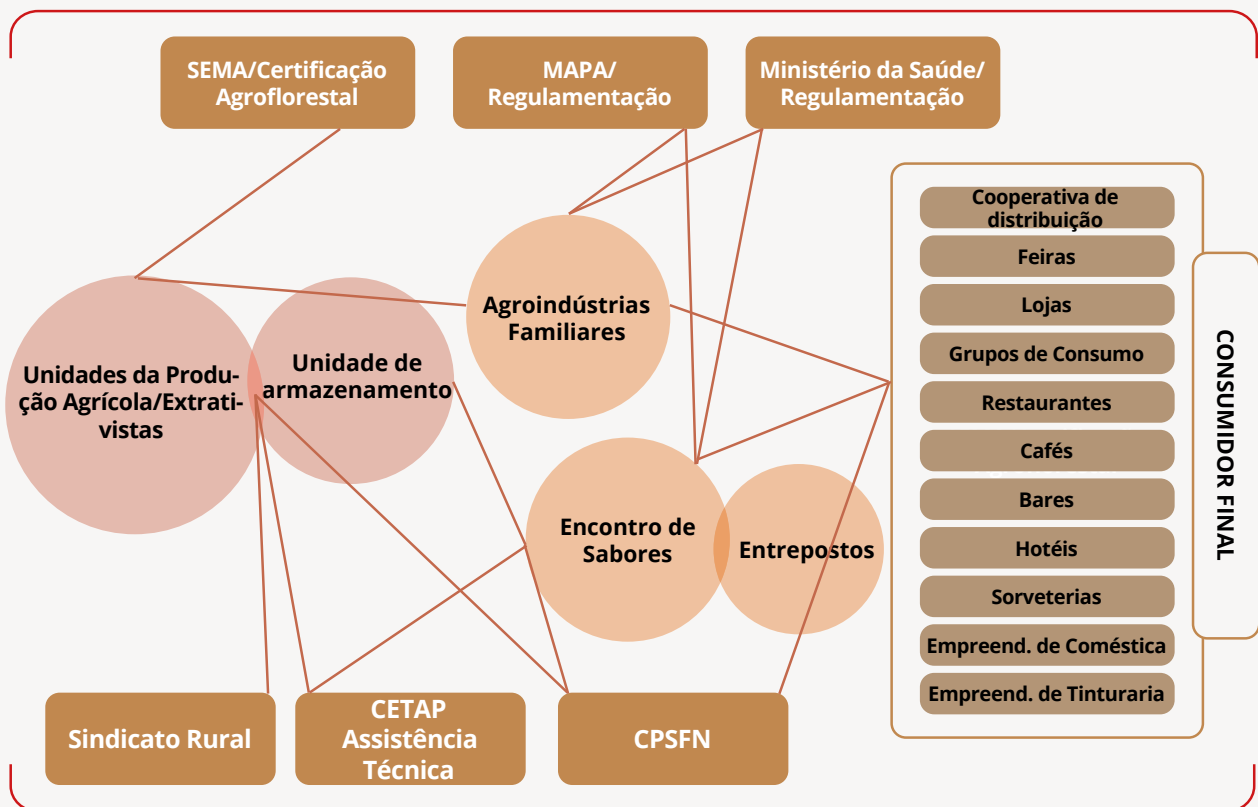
SEMA/Certificação Agroflorestal

MAPA/ Regulamentação

Ministério da Saúde/ Regulamentação

Agroindústrias Familiares

Unidades da Produção Agrícola/Extrativistas

Unidade de armazenamento

Encontro de Sabores

Entrepostos

Cooperativa de distribuição

Feiras

Lojas

Grupos de Consumo

Restaurantes

Cafés

Bares

Hotéis

Sorveterias

Empreend. de Coméstica

Empreend. de Tinturaria

CONSUMIDOR FINAL

Sindicato Rural

CETAP Assistência Técnica

CPSFN